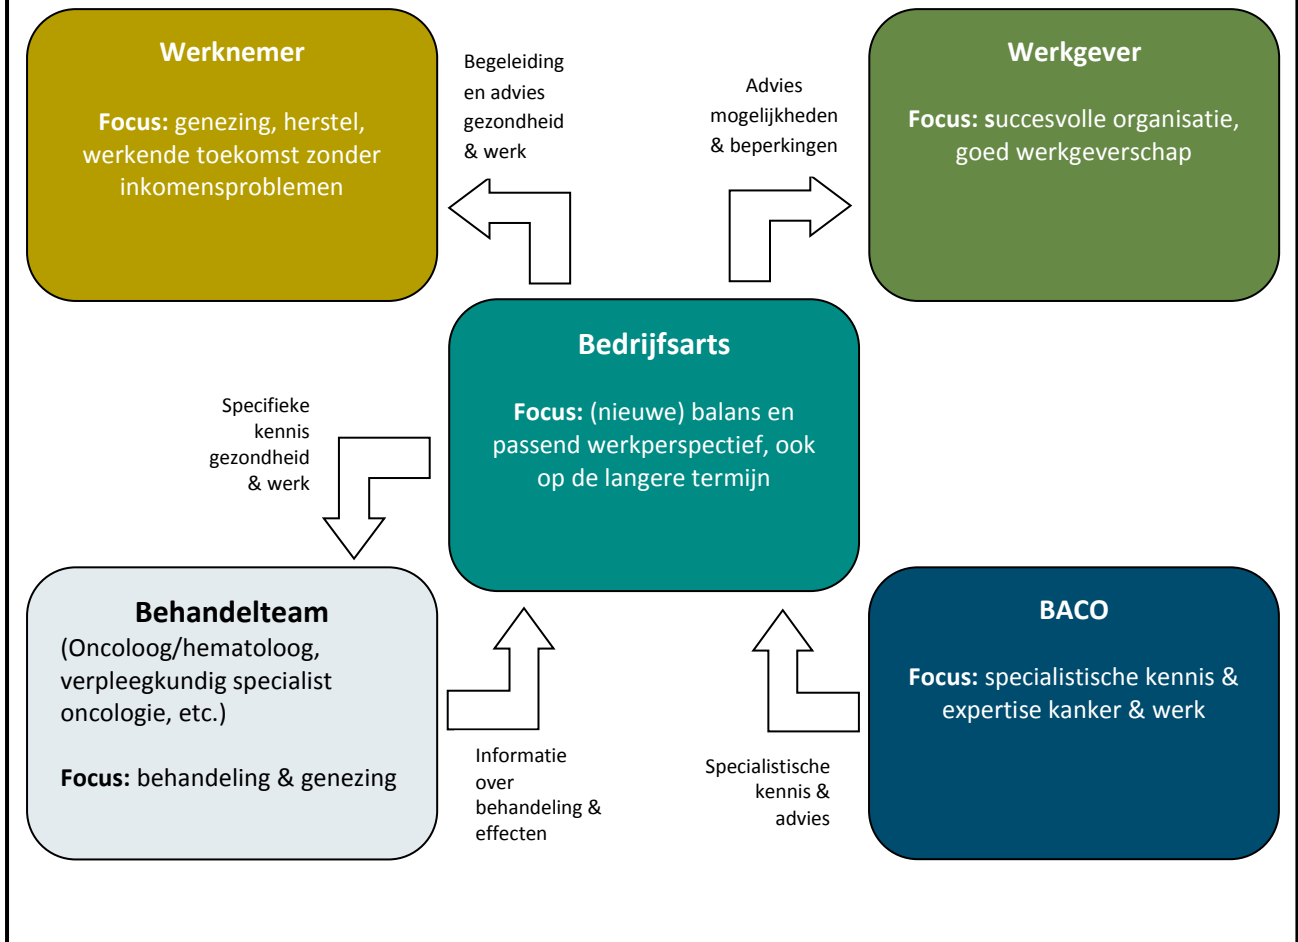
Werknemer

Focus: genezing, herstel, werkende toekomst zonder inkomensproblemen

Begeleiding en advies gezondheid & werk

Advies mogelijkheden & beperkingen

Werkgever

Focus: succesvolle organisatie, goed werkgeverschap

Bedrijfsarts

Focus: (nieuwe) balans en passend werkperspectief, ook op de langere termijn

Specifieke kennis gezondheid & werk

Behandelteam
(Oncoloog/hematoloog, verpleegkundig specialist oncologie, etc.)

Focus: behandeling & genezing

Informatie over behandeling & effecten

Specialistische kennis & advies

BACO

Focus: specialistische kennis & expertise kanker & werk